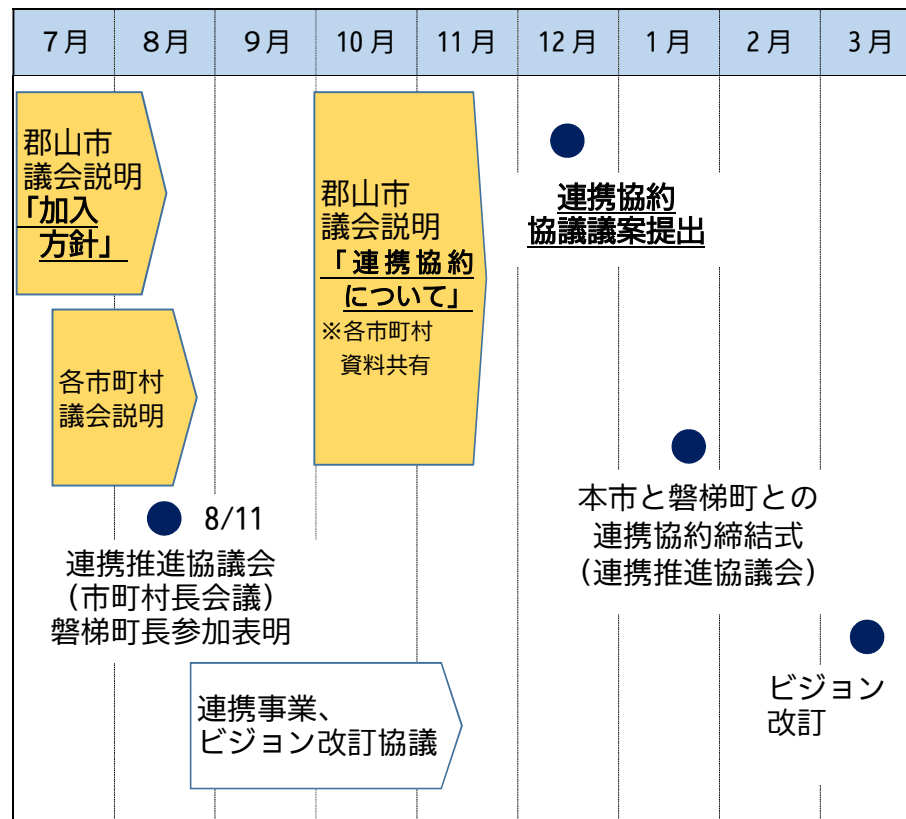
| 7月 | 8月 | 9月 | 10月 | 11月 | 12月 | 1月 | 2月 | 3月 |
|---|---|---|---|---|---|---|---|---|

郡山市議会説明「加入方針」

各市町村議会説明

8/11
連携推進協議会
(市町村長会議)
磐梯町長参加表明

郡山市議会説明
「連携協約について」
※各市町村資料共有

連携協約協議議案提出

本市と磐梯町との連携協約締結式
(連携推進協議会)

連携事業、ビジョン改訂協議

ビジョン改訂